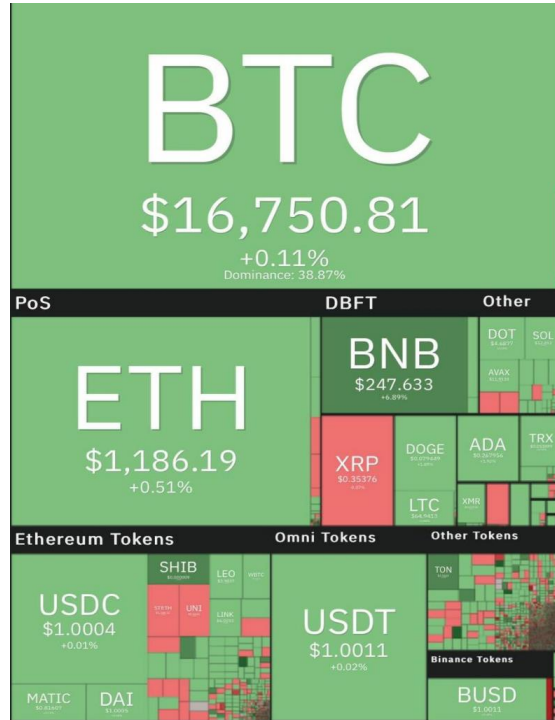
BTC
$16,750.81
+0.11%
Dominance: 38.87%

PoS

DBFT

Other

ETH
$1,186.19
+0.51%

BNB
$247.633
+6.89%

DOT
SOL
AVAX

XRP
$0.35376
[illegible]

DOGE
ADA
TRX
LTC
XMR

Ethereum Tokens

Omni Tokens

Other Tokens

SHIB
LEO
UNI
LINK

USDC
$1.0004
+0.01%

USDT
$1.0011
+0.02%

TON

Binance Tokens

MATIC
DAI

BUSD
$1.0011